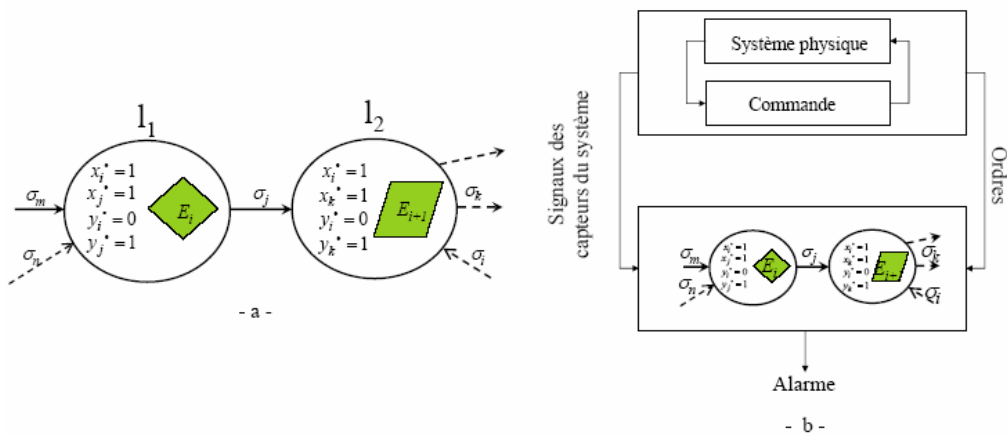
$l_1$

$\sigma_m$

$\sigma_n$

$x_i^\bullet = 1$
$x_j^\bullet = 1$
$y_i^\bullet = 0$
$y_j^\bullet = 1$

$E_i$

$\sigma_j$

$l_2$

$x_i^\bullet = 1$
$x_k^\bullet = 1$
$y_i^\bullet = 0$
$y_k^\bullet = 1$

$E_{i+1}$

$\sigma_k$

$\sigma_i$

- a -

Système physique

Commande

Signaux des capteurs du système

Ordres

$\sigma_m$

$\sigma_n$

$x_i^\bullet = 1$
$x_j^\bullet = 1$
$y_i^\bullet = 0$
$y_j^\bullet = 1$

$E_i$

$\sigma_j$

$x_i^\bullet = 1$
$x_k^\bullet = 1$
$y_i^\bullet = 0$
$y_k^\bullet = 1$

$E_{i+1}$

$\sigma_k$

$\sigma_i$

Alarme

- b -